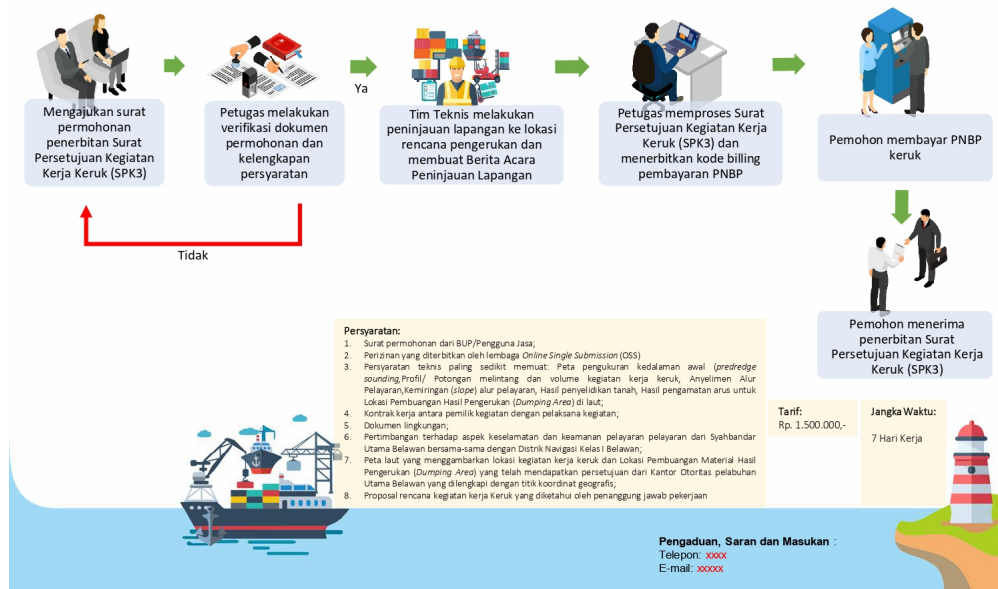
Mengajukan surat permohonan penerbitan Surat Persetujuan Kegiatan Kerja Keruk (SPK3)

Petugas melakukan verifikasi dokumen permohonan dan kelengkapan persyaratan

Ya

Tidak

Tim Teknis melakukan peninjauan lapangan ke lokasi rencana pengerukan dan membuat Berita Acara Peninjauan Lapangan

Petugas memproses Surat Persetujuan Kegiatan Kerja Keruk (SPK3) dan menerbitkan kode billing pembayaran PNBP

Pemohon membayar PNBP keruk

Pemohon menerima penerbitan Surat Persetujuan Kegiatan Kerja Keruk (SPK3)

Persyaratan:
1. Surat permohonan dari BUP/Pengguna Jasa;
2. Perizinan yang diterbitkan oleh lembaga *Online Single Submission* (OSS)
3. Persyaratan teknis paling sedikit memuat: Peta pengukuran kedalaman awal (*predredge sounding*,Profil/ Potongan melintang dan volume kegiatan kerja keruk, Anyelimen Alur Pelayaran,Kemiringan (*slope*) alur pelayaran, Hasil penyelidikan tanah, Hasil pengamatan arus untuk Lokasi Pembuangan Hasil Pengerukan (*Dumping Area*) di laut;
4. Kontrak kerja antara pemilik kegiatan dengan pelaksana kegiatan;
5. Dokumen lingkungan;
6. Pertimbangan terhadap aspek keselamatan dan keamanan pelayaran pelayaran dari Syahbandar Utama Belawan bersama-sama dengan Distrik Navigasi Kelas I Belawan;
7. Peta laut yang menggambarkan lokasi kegiatan kerja keruk dan Lokasi Pembuangan Material Hasil Pengerukan (*Dumping Area*) yang telah mendapatkan persetujuan dari Kantor Otoritas pelabuhan Utama Belawan yang dilengkapi dengan titik koordinat geografis;
8. Proposal rencana kegiatan kerja Keruk yang diketahui oleh penanggung jawab pekerjaan

Tarif:
Rp. 1.500.000,-

Jangka Waktu:
7 Hari Kerja

Pengaduan, Saran dan Masukan :
Telepon: xxxx
E-mail: xxxxx